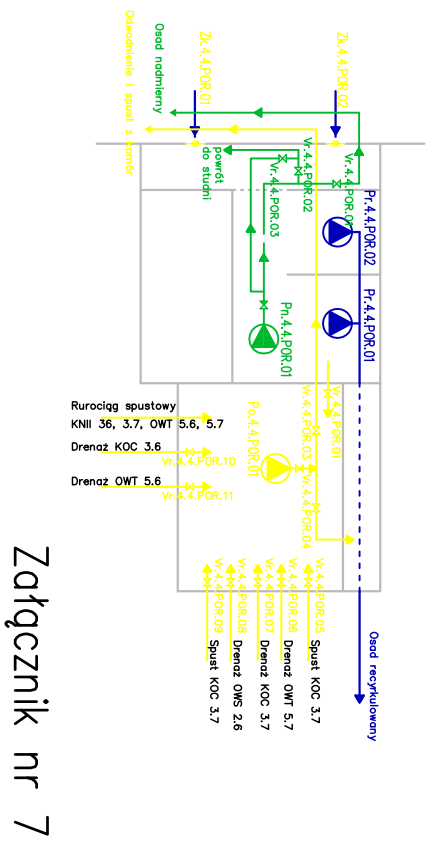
Załącznik nr 7

Odwodnienie i spust z komór

Osad nadmierny

Zk.4.4.POR.01

Zk.4.4.POR.02

powrót do studni

Vr.4.4.POR.03

Vr.4.4.POR.02

Vr.4.4.POR.04

Pr.4.4.POR.02

Pr.4.4.POR.01

Pn.4.4.POR.01

Rurociąg spustowy KNII 36, 3.7, OWT 5.6, 5.7

Drenaż KOC 3.6

Drenaż OWT 5.6

Vr.4.4.POR.10

Vr.4.4.POR.11

Po.4.4.POR.01

Vr.4.4.POR.03

Vr.4.4.POR.01

Vr.4.4.POR.04

Vr.4.4.POR.09

Vr.4.4.POR.08

Vr.4.4.POR.07

Vr.4.4.POR.06

Vr.4.4.POR.05

Spust KOC 3.7

Drenaż OWS 2.6

Drenaż KOC 3.7

Drenaż OWT 5.7

Spust KOC 3.7

Osad recyrkulowany